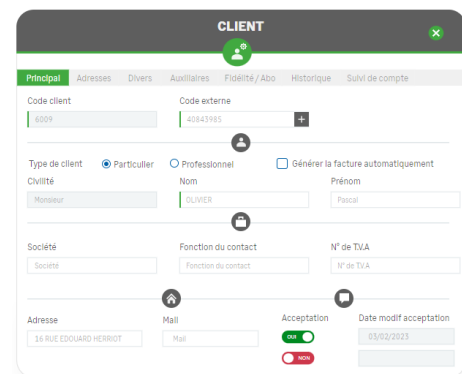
CLIENT

Principal Adresses Divers Auxiliaires Fidélité / Abo Historique Suivi de compte

Code client
6009

Code externe
40843985
+

Type de client
Particulier
Professionnel
Générer la facture automatiquement

Civilité
Monsieur

Nom
OLIVIER

Prénom
Pascal

Société
Société

Fonction du contact
Fonction du contact

N° de T.V.A
N° de T.V.A

Adresse
16 RUE EDOUARD HERRIOT

Mail
Mail

Acceptation
OUI
NON

Date modif acceptation
03/02/2023